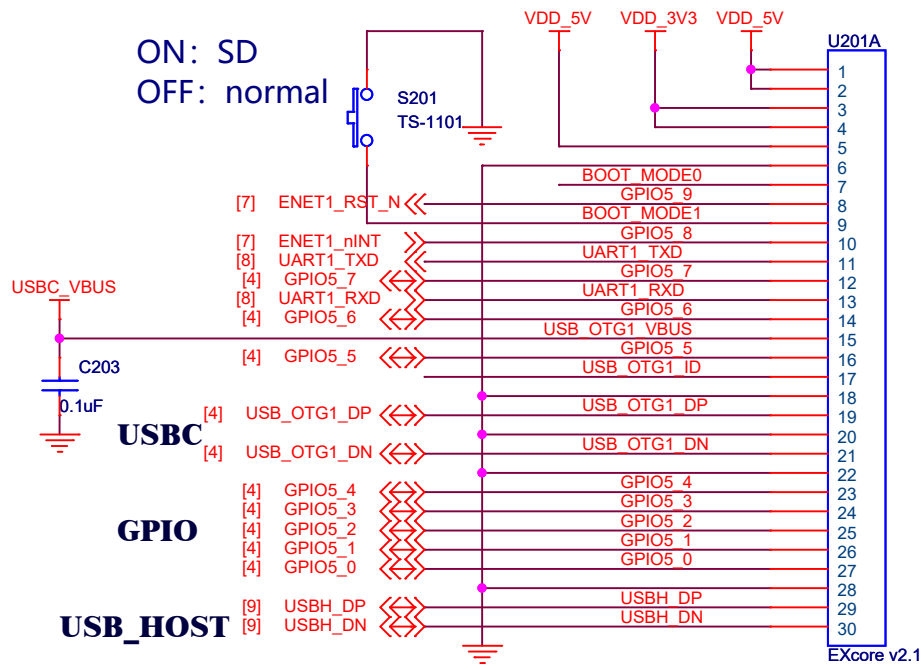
ON：SD
OFF：normal

S201
TS-1101

VDD_5V VDD_3V3 VDD_5V

U201A

[7] ENET1_RST_N
[7] ENET1_nINT
[8] UART1_TXD
[4] GPIO5_7
[8] UART1_RXD
[4] GPIO5_6
[4] GPIO5_5
[4] USB_OTG1_DP
[4] USB_OTG1_DN
[4] GPIO5_4
[4] GPIO5_3
[4] GPIO5_2
[4] GPIO5_1
[4] GPIO5_0
[9] USBH_DP
[9] USBH_DN

USBC_VBUS
C203
0.1uF

USBC
GPIO
USB_HOST

BOOT_MODE0
GPIO5_9
BOOT_MODE1
GPIO5_8
UART1_TXD
GPIO5_7
UART1_RXD
GPIO5_6
USB_OTG1_VBUS
GPIO5_5
USB_OTG1_ID
USB_OTG1_DP
USB_OTG1_DN
GPIO5_4
GPIO5_3
GPIO5_2
GPIO5_1
GPIO5_0
USBH_DP
USBH_DN

1
2
3
4
5
6
7
8
9
10
11
12
13
14
15
16
17
18
19
20
21
22
23
24
25
26
27
28
29
30

EXcore v2.1